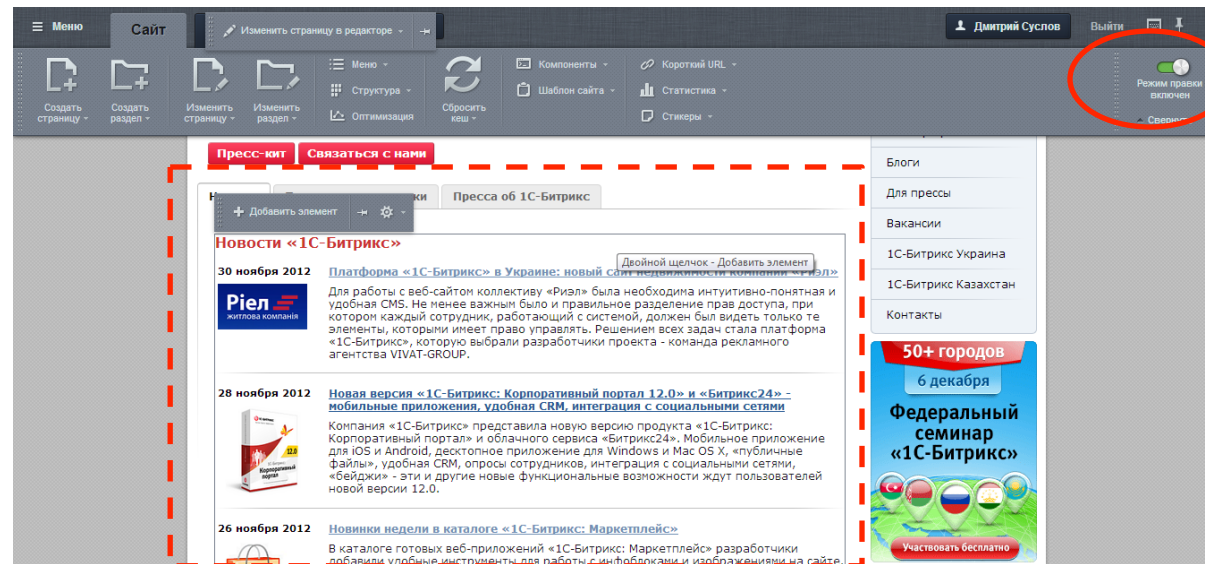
Меню Сайт Изменить страницу в редакторе Дмитрий Суслов Выйти

Создать страницу Создать раздел Изменить страницу Изменить раздел Меню Структура Оптимизация Сбросить кеш Компоненты Шаблон сайта Короткий URL Статистика Стикеры Режим правки включен Свернуть

Пресс-кит Связаться с нами

Н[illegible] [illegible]ки Пресса об 1С-Битрикс

Добавить элемент

Новости «1С-Битрикс»

Двойной щелчок - Добавить элемент

30 ноября 2012

Платформа «1С-Битрикс» в Украине: новый сайт недвижимости компании «Риэл»

Рiел житлова компанiя

Для работы с веб-сайтом коллективу «Риэл» была необходима интуитивно-понятная и удобная CMS. Не менее важным было и правильное разделение прав доступа, при котором каждый сотрудник, работающий с системой, должен был видеть только те элементы, которыми имеет право управлять. Решением всех задач стала платформа «1С-Битрикс», которую выбрали разработчики проекта - команда рекламного агентства VIVAT-GROUP.

28 ноября 2012

Новая версия «1С-Битрикс: Корпоративный портал 12.0» и «Битрикс24» - мобильные приложения, удобная CRM, интеграция с социальными сетями

12.0 Корпоративный портал

Компания «1С-Битрикс» представила новую версию продукта «1С-Битрикс: Корпоративный портал» и облачного сервиса «Битрикс24». Мобильное приложение для iOS и Android, десктопное приложение для Windows и Mac OS X, «публичные файлы», удобная CRM, опросы сотрудников, интеграция с социальными сетями, «бейджи» - эти и другие новые функциональные возможности ждут пользователей новой версии 12.0.

26 ноября 2012

Новинки недели в каталоге «1С-Битрикс: Маркетплейс»

В каталоге готовых веб-приложений «1С-Битрикс: Маркетплейс» разработчики добавили удобные инструменты для работы с инфоблоками и изображениями на сайте.

Блоги
Для прессы
Вакансии
1С-Битрикс Украина
1С-Битрикс Казахстан
Контакты

50+ городов
6 декабря
Федеральный семинар «1С-Битрикс»
Участвовать бесплатно